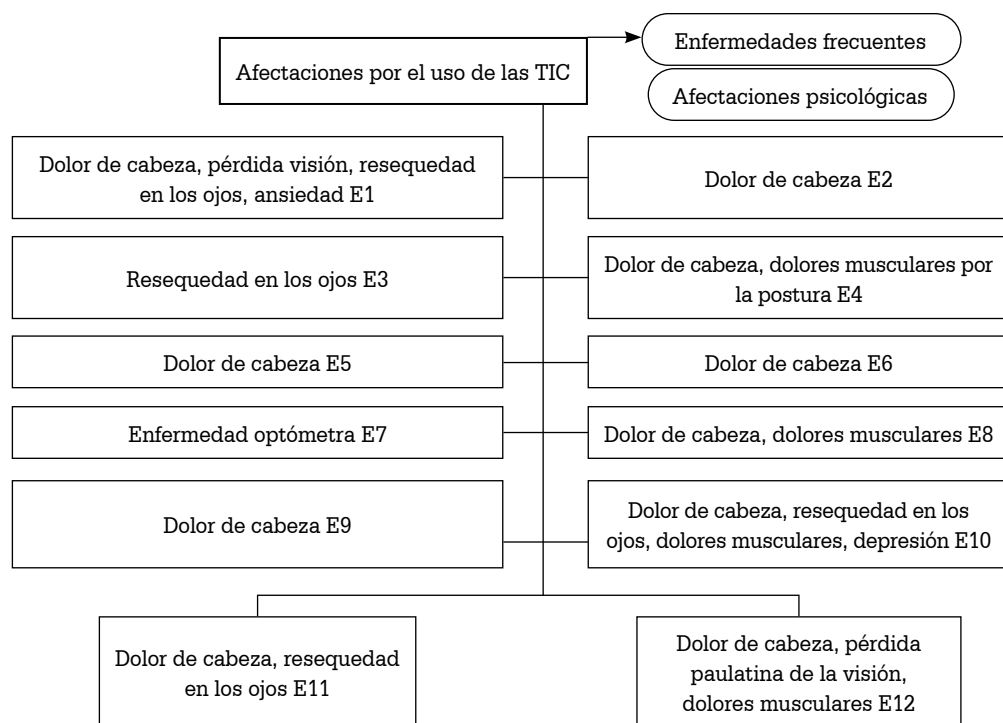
Afectaciones por el uso de las TIC

Enfermedades frecuentes

Afectaciones psicológicas

Dolor de cabeza, pérdida visión, resequedad en los ojos, ansiedad E1

Dolor de cabeza E2

Resequedad en los ojos E3

Dolor de cabeza, dolores musculares por la postura E4

Dolor de cabeza E5

Dolor de cabeza E6

Enfermedad optómetra E7

Dolor de cabeza, dolores musculares E8

Dolor de cabeza E9

Dolor de cabeza, resequedad en los ojos, dolores musculares, depresión E10

Dolor de cabeza, resequedad en los ojos E11

Dolor de cabeza, pérdida paulatina de la visión, dolores musculares E12